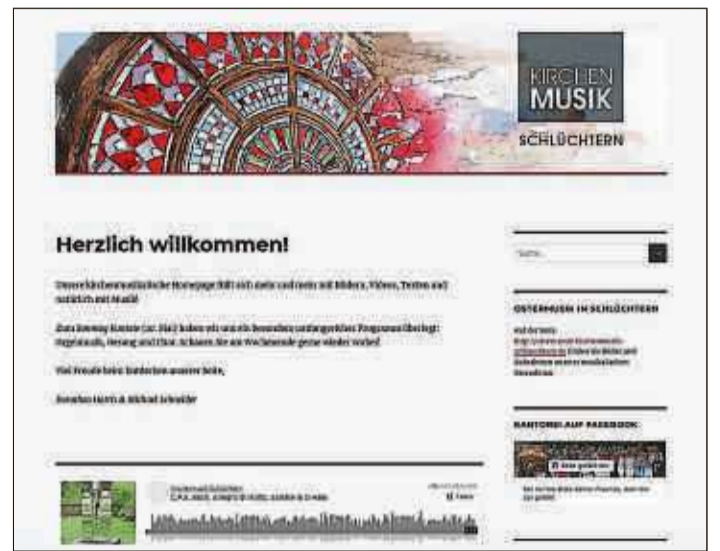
KIRCHEN
MUSIK
SCHLÜCHTERN

Herzlich willkommen!

Unsere kirchenmusikalische Homepage füllt sich mehr und mehr mit Bildern, Videos, Texten und natürlich mit Musik!

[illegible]

Viel Freude beim Entdecken unserer Seite,

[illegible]

Suche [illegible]

OSTERMUSIK IN SCHLÜCHTERN

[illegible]

KANTOREI AUF FACEBOOK

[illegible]

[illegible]